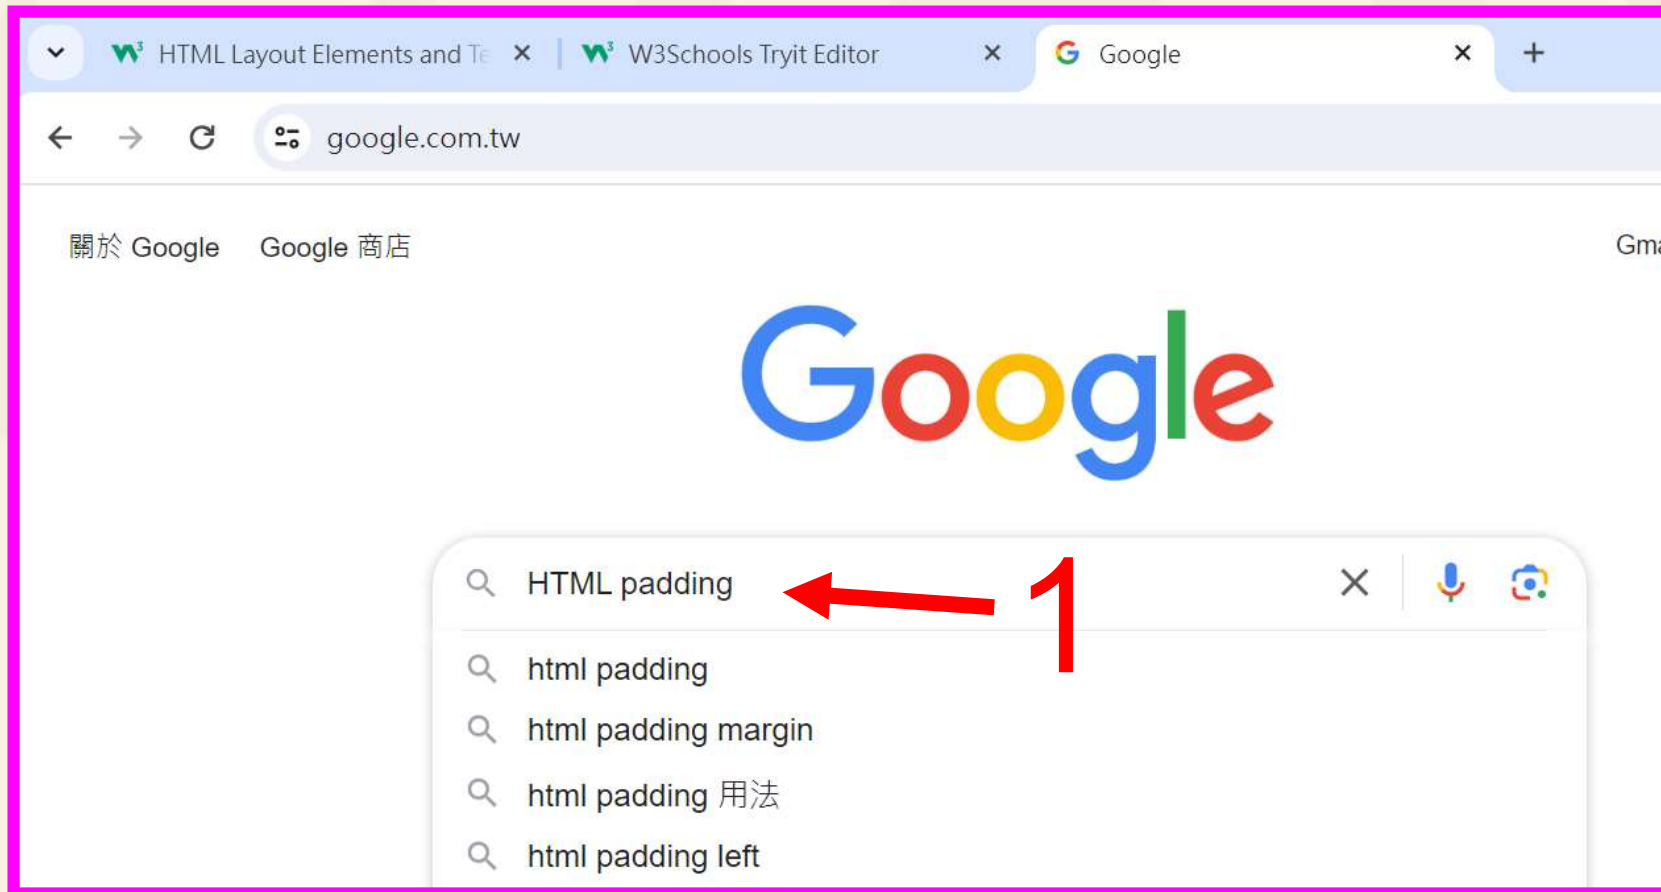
HTML Layout Elements and Te ×
W3Schools Tryit Editor ×
Google ×
+

google.com.tw

關於 Google Google 商店 Gma

Google

HTML padding

1

html padding
html padding margin
html padding 用法
html padding left